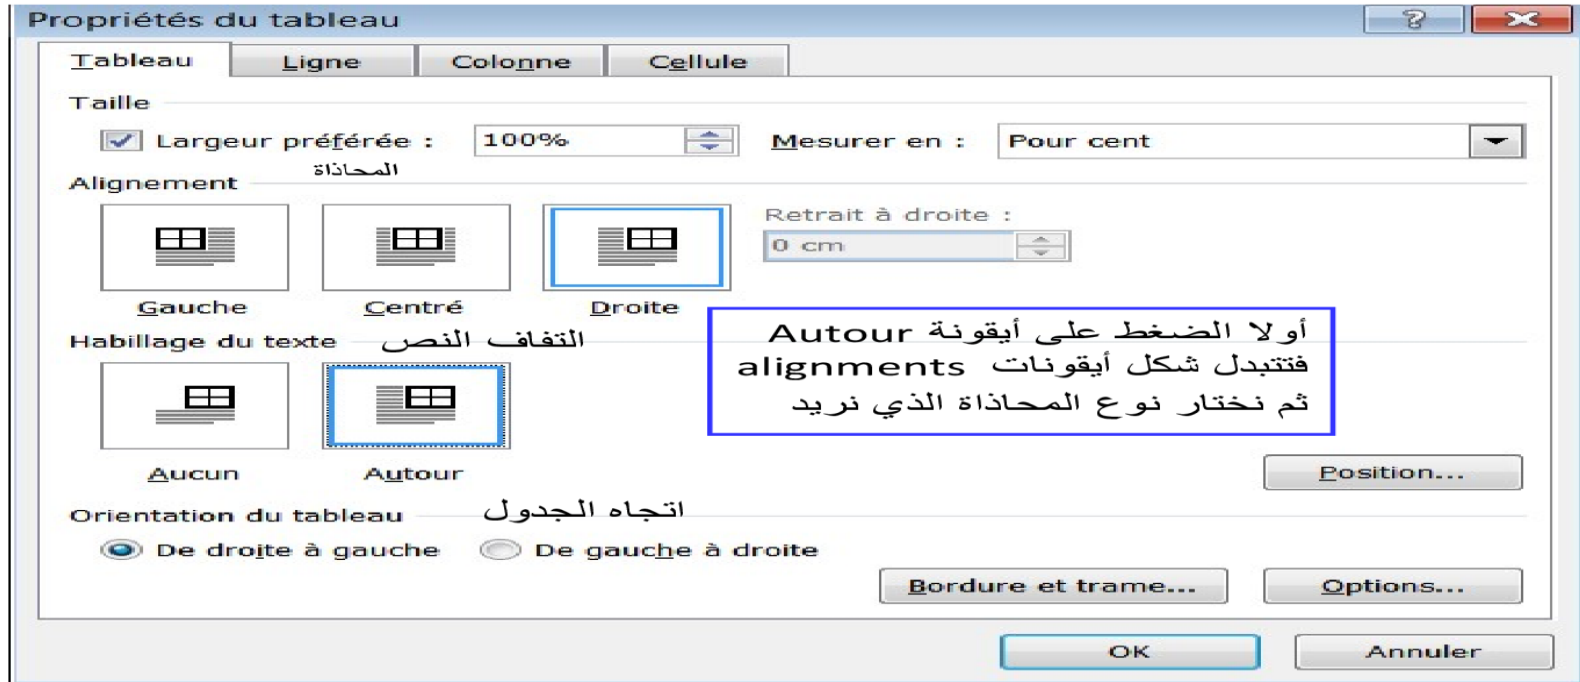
Propriétés du tableau

?

Tableau | Ligne | Colonne | Cellule

Taille

Largeur préférée : 100% Mesurer en : Pour cent

المحاذاة

Alignement

Gauche Centré Droite

Retrait à droite :

0 cm

Habillage du texte التفاف النص

أولا الضغط على أيقونة Autour فتتبدل شكل أيقونات alignments ثم نختار نوع المحاذاة الذي نريد

Aucun Autour

Position...

Orientation du tableau اتجاه الجدول

De droite à gauche De gauche à droite

Bordure et trame... Options...

OK Annuler